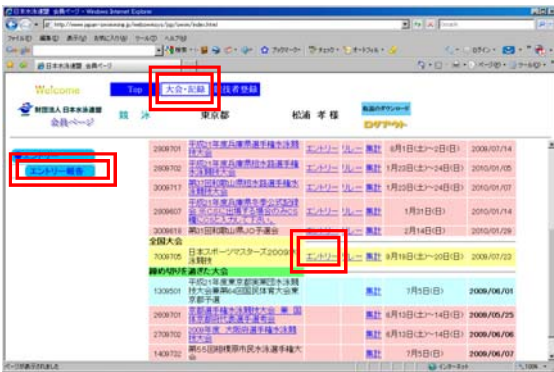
日本水泳連盟 会員ページ - Windows Internet Explorer

http://www.japan-swimming.jp/webservice/jsp/user/index.html

ファイル(F) 編集(E) 表示(V) お気に入り(A) ツール(T) ヘルプ(H)

日本水泳連盟 会員ページ

Welcome

財団法人 日本水泳連盟 会員ページ

競泳

Top

大会・記録

競技者登録

東京都

松浦 孝 様

ログアウト

エントリー報告

| 2008701 | 平成21年度兵庫県選手権水泳競技大会 | エントリー | リレー | 集計 | 8月1日(土)～2日(日) | 2009/07/14 |
|---|---|---|---|---|---|---|
| 2009706 | 平成21年度兵庫県短水路選手権水泳競技大会 | エントリー | リレー | 集計 | 1月23日(土)～24日(日) | 2010/01/05 |
| 2009707 | 第31回和歌山県短水路選手権水泳競技大会 | エントリー | リレー | 集計 | 1月23日(土)～24日(日) | 2010/01/07 |
| 2009607 | 平成21年度大阪府冬季公認記録会 | エントリー | リレー | 集計 | 1月31日(日) | 2010/01/19 |
| 2009618 | 第81回和歌山県JO予選会 | | | | 2月14日(日) | 2010/01/29 |

全国大会

| 7008705 | 日本スポーツマスターズ2009水泳競技 | エントリー | リレー | 集計 | 9月19日(土)～20日(日) | 2009/07/22 |
|---|---|---|---|---|---|---|

締め切りを過ぎた大会

| 1308501 | 平成21年度東京都国民体育大会水泳競技大会兼第64回国民体育大会東京都予選 | | | 集計 | 7月5日(日) | 2009/06/01 |
|---|---|---|---|---|---|---|
| 2808701 | 京都選手権水泳競技大会 兼 国民体育大会京都予選 | | | 集計 | 6月13日(土)～14日(日) | 2009/05/25 |
| 2709702 | 2009年度 大阪府選手権水泳競技大会 | | | 集計 | 6月13日(土)～14日(日) | 2009/06/06 |
| 1409732 | 第65回神奈川県民水泳選手権大会 | | | 集計 | 7月5日(日) | 2009/06/06 |

ページが表示されました

インターネット